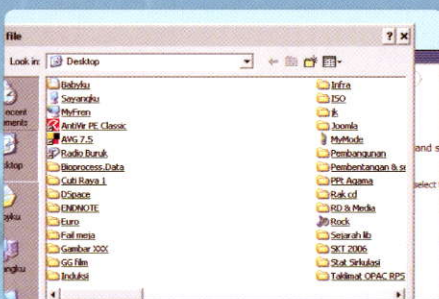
file

Look in: Desktop

Recent ments
ktop
ayku
ngku

Babyku
Sayangku
MyFren
AntiVir PE Classic
AVG 7.5
Radio Buruk
Bioprocess.Data
Cuti Raya 1
DSpace
ENDNOTE
Euro
Fail meja
Gambar XXX
GG film
Induksi

Infra
ISO
jk
Joomla
MyMode
Pembangunan
Pembentangan & s
PPt Agama
Rak cd
RD & Media
Rock
Sejarah lib
SKT 2006
Stat Sirkulasi
Taklimat OPAC RPS

and s
elect